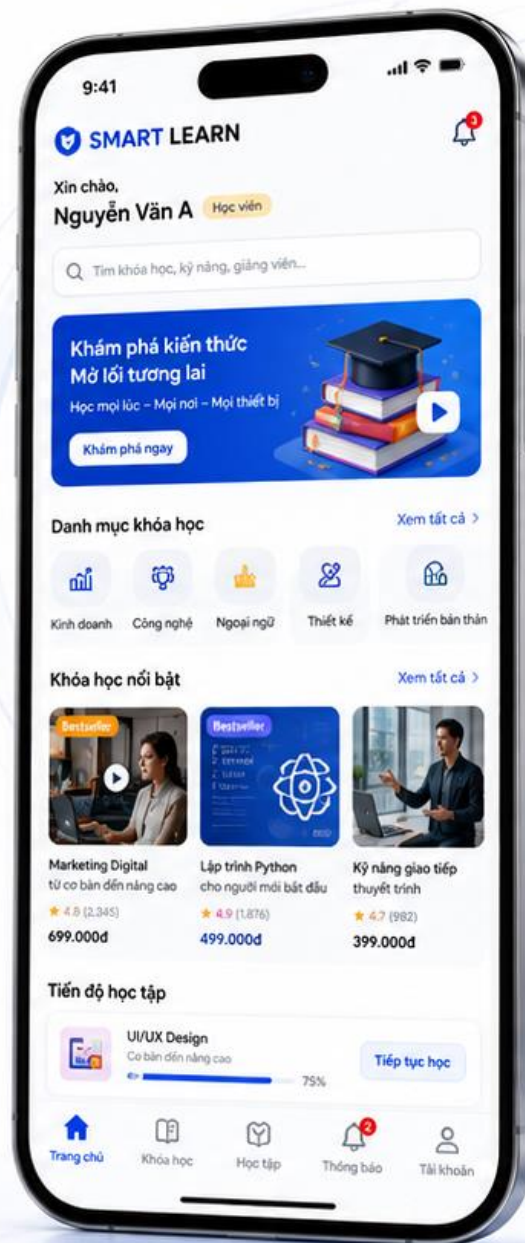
9:41

SMART LEARN

3

Xin chào,
Nguyễn Văn A Học viên

Tìm khóa học, kỹ năng, giảng viên...

Khám phá kiến thức
Mở lối tương lai
Học mọi lúc – Mọi nơi – Mọi thiết bị
Khám phá ngay

Danh mục khóa học
Xem tất cả >

Kinh doanh
Công nghệ
Ngoại ngữ
Thiết kế
Phát triển bản thân

Khóa học nổi bật
Xem tất cả >

Bestseller
Marketing Digital
từ cơ bản đến nâng cao
★ 4.8 (2.345)
699.000đ

Bestseller
Lập trình Python
cho người mới bắt đầu
★ 4.9 (1.876)
499.000đ

Kỹ năng giao tiếp
thuyết trình
★ 4.7 (982)
399.000đ

Tiến độ học tập

UI/UX Design
Cơ bản đến nâng cao
75%
Tiếp tục học

Trang chủ
Khóa học
Học tập
2
Thông báo
Tài khoản